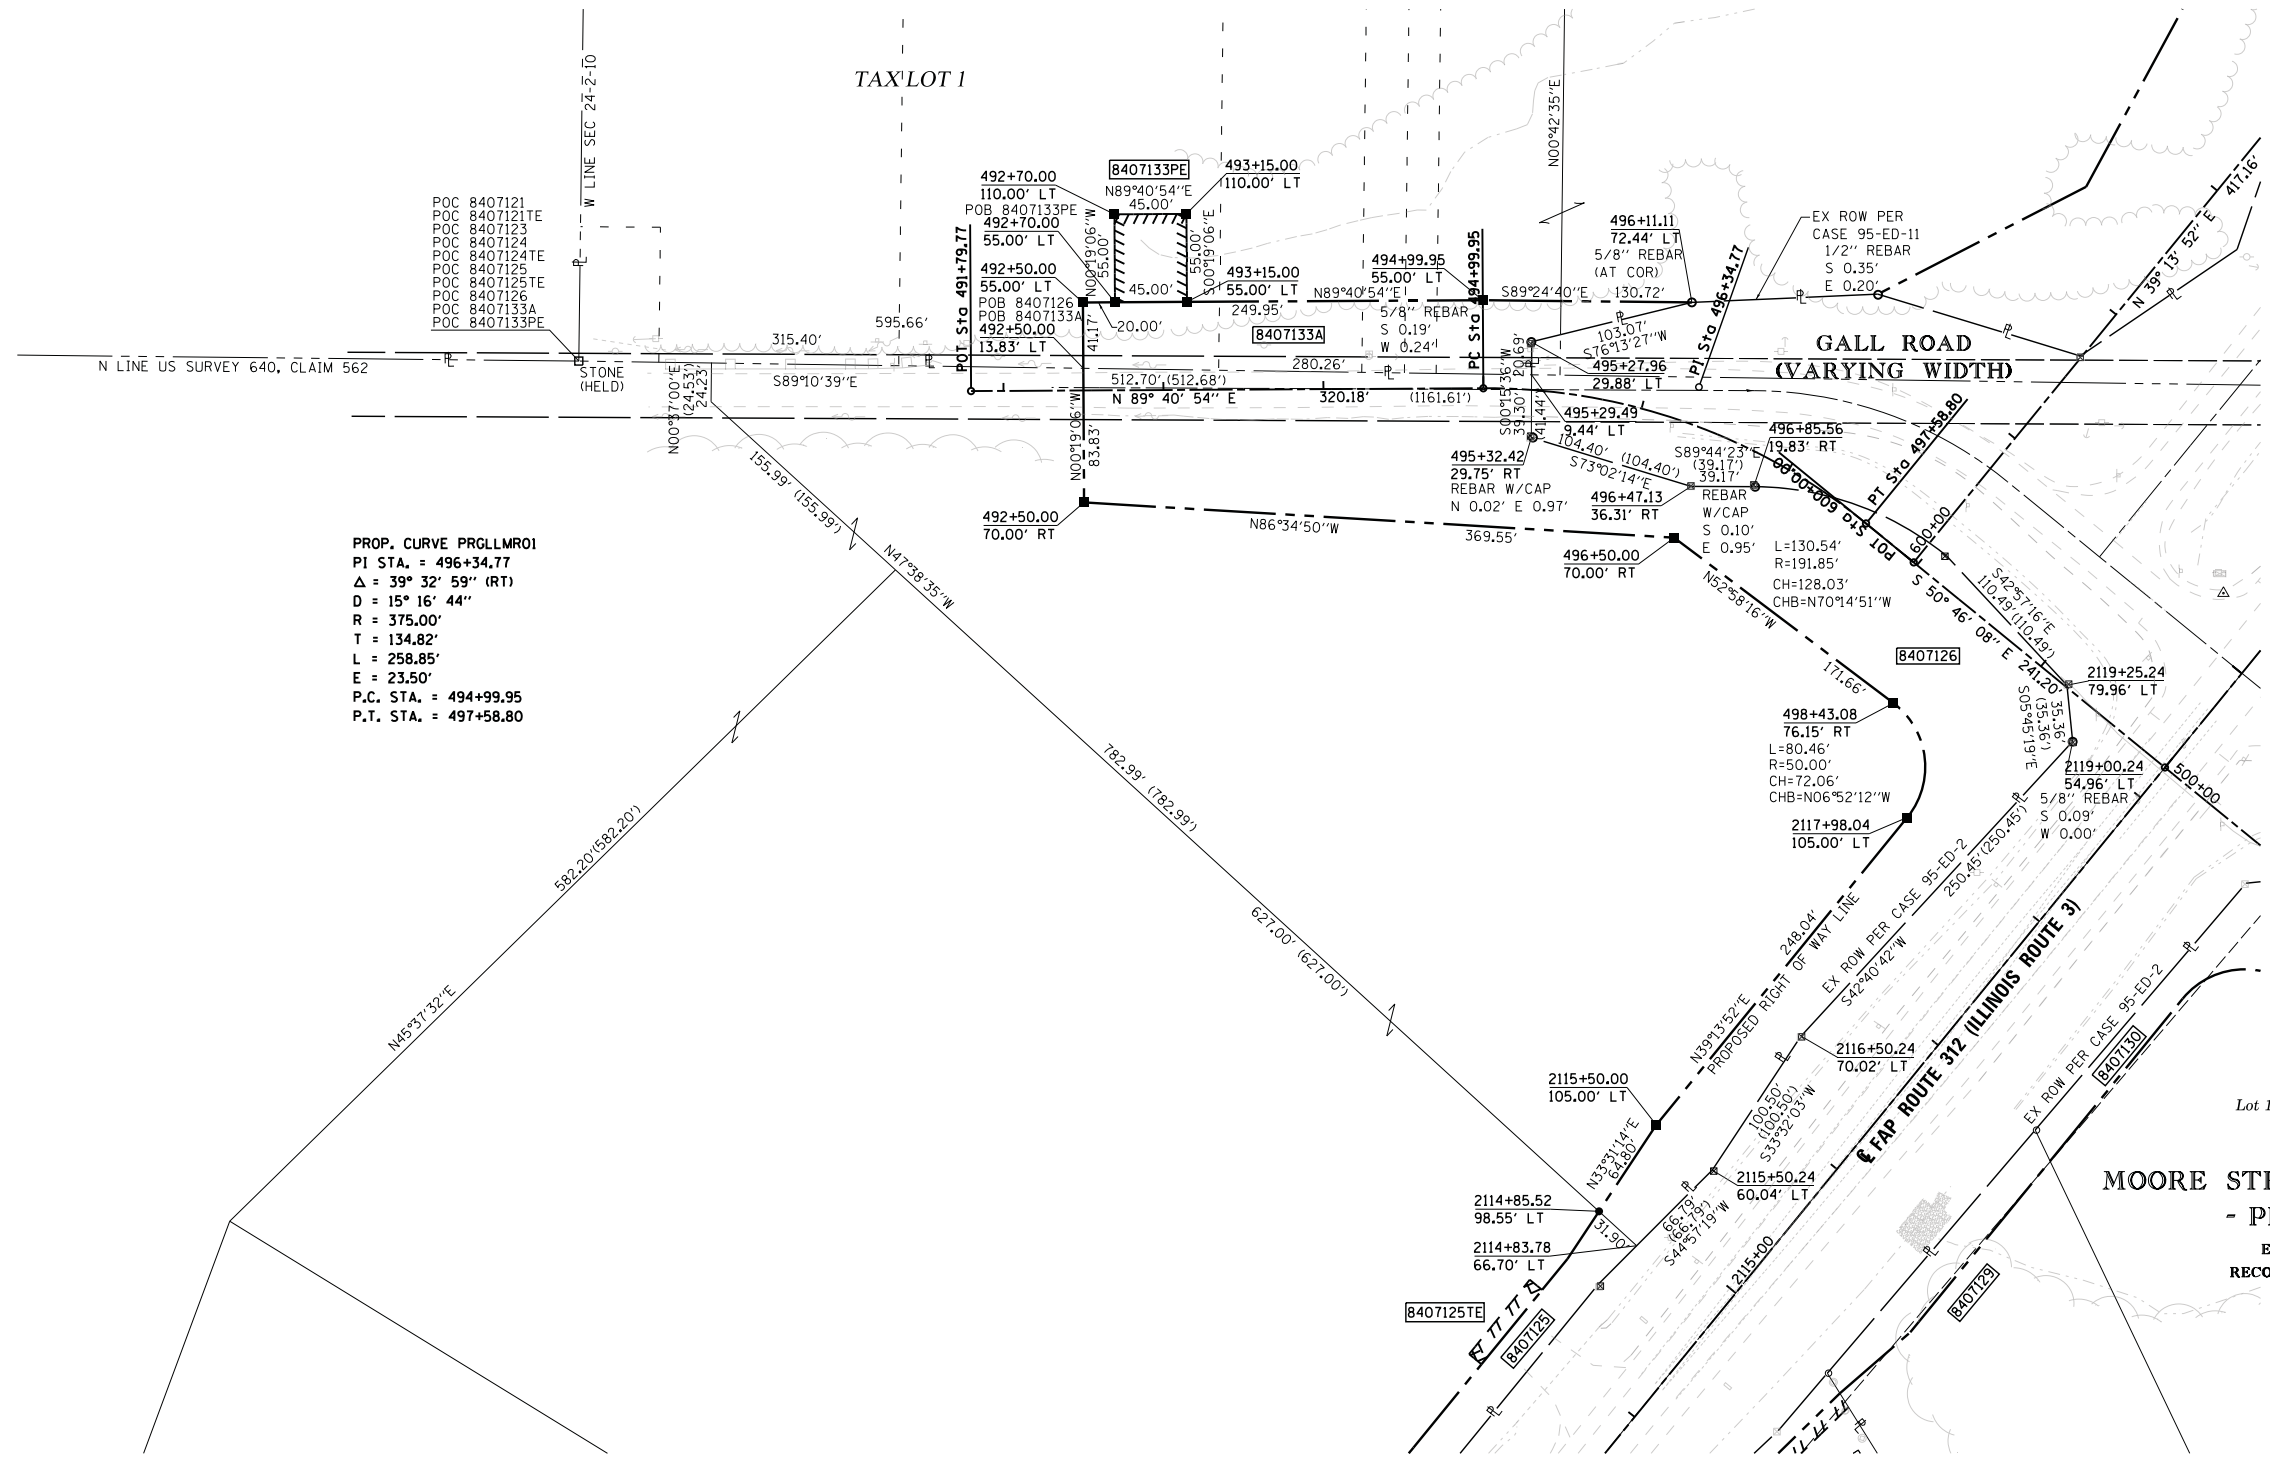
TAX LOT 1

W LINE SEC 24-2-10

POC 8407121
POC 8407121TE
POC 8407123
POC 8407124
POC 8407124TE
POC 8407125
POC 8407125TE
POC 8407126
POC 8407133A
POC 8407133PE

N LINE US SURVEY 640, CLAIM 562

STONE
(HELD)

315.40'
595.66'
S89°10'39"E
N00°37'00"E
(24.53')
24.23'

8407133PE
492+70.00
110.00' LT
POB 8407133PE
N89°40'54"E
45.00'
493+15.00
110.00' LT
492+70.00
55.00' LT
N00°19'06"W
55.00'
55.00'
S00°19'06"E
492+50.00
55.00' LT
POB 8407126
POB 8407133A
45.00'
493+15.00
55.00' LT
20.00'
41.17'
492+50.00
13.83' LT
POT Sta 491+79.77
249.95'
8407133A
N89°40'54"E
494+99.95
55.00' LT
5/8" REBAR
S 0.19'
W 0.24'
PC Sta 494+99.95
280.26'
512.70' (512.68')
N 89° 40' 54" E
320.18'
(1161.61')
N00°19'06"W
83.83'

N00°42'35"E

496+11.11
72.44' LT
5/8" REBAR
(AT COR)
S89°24'40"E
130.72'
103.07'
S76°13'27"W
PI Sta 496+34.77
495+27.96
29.88' LT
EX ROW PER
CASE 95-ED-11
1/2" REBAR
S 0.35'
E 0.20'
GALL ROAD
(VARYING WIDTH)
N 39° 13' 52" E
417.16'

S00°15'36"W
39.30'
20.69'
(41.44')
495+29.49
9.44' LT
104.40'
S73°02'14"E
(104.40')
495+32.42
29.75' RT
REBAR W/CAP
N 0.02' E 0.97'
496+85.56
19.83' RT
S89°44'23"E
(39.17')
39.17'
496+47.13
36.31' RT
REBAR
W/CAP
S 0.10'
E 0.95'
POT Sta 600+00.00
PT Sta 497+58.80
L=130.54'
R=191.85'
CH=128.03'
CHB=N70°14'51"W
600+00
S 50° 46' 08" E
241.20'
S42°57'16"E
110.49' (110.49')

492+50.00
70.00' RT
N86°34'50"W
369.55'
496+50.00
70.00' RT
N52°58'16"W
171.66'
8407126

PROP. CURVE PRGLLMR01
PI STA. = 496+34.77
$\Delta$ = 39° 32' 59" (RT)
D = 15° 16' 44"
R = 375.00'
T = 134.82'
L = 258.85'
E = 23.50'
P.C. STA. = 494+99.95
P.T. STA. = 497+58.80

155.99' (155.99')
N47°38'35"W
782.99' (782.99')
627.00' (627.00')
582.20' (582.20')
N45°37'32"E

2119+25.24
79.96' LT
S05°45'19"E
35.36'
(35.36')
2119+00.24
54.96' LT
5/8" REBAR
S 0.09'
W 0.00'
500+00
498+43.08
76.15' RT
L=80.46'
R=50.00'
CH=72.06'
CHB=N06°52'12"W
2117+98.04
105.00' LT
248.04'
N39°13'52"E
PROPOSED RIGHT OF WAY LINE
EX ROW PER CASE 95-ED-2
S42°40'42"W
250.45' (250.45')
2116+50.24
70.02' LT
FAP ROUTE 312 (ILLINOIS ROUTE 3)
100.50'
(100.50')
S33°32'03"W
EX ROW PER CASE 95-ED-2
8407130
2115+50.00
105.00' LT
N33°31'14"E
64.80'
2115+50.24
60.04' LT
66.79'
(66.79')
S44°57'19"W
2115+00
2114+85.52
98.55' LT
31.90'
2114+83.78
66.70' LT
8407125TE
8407125
8407129
EX ROW PER CASE 95-ED-2
Lot 1
MOORE ST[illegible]
- P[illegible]
E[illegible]
RECO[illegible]